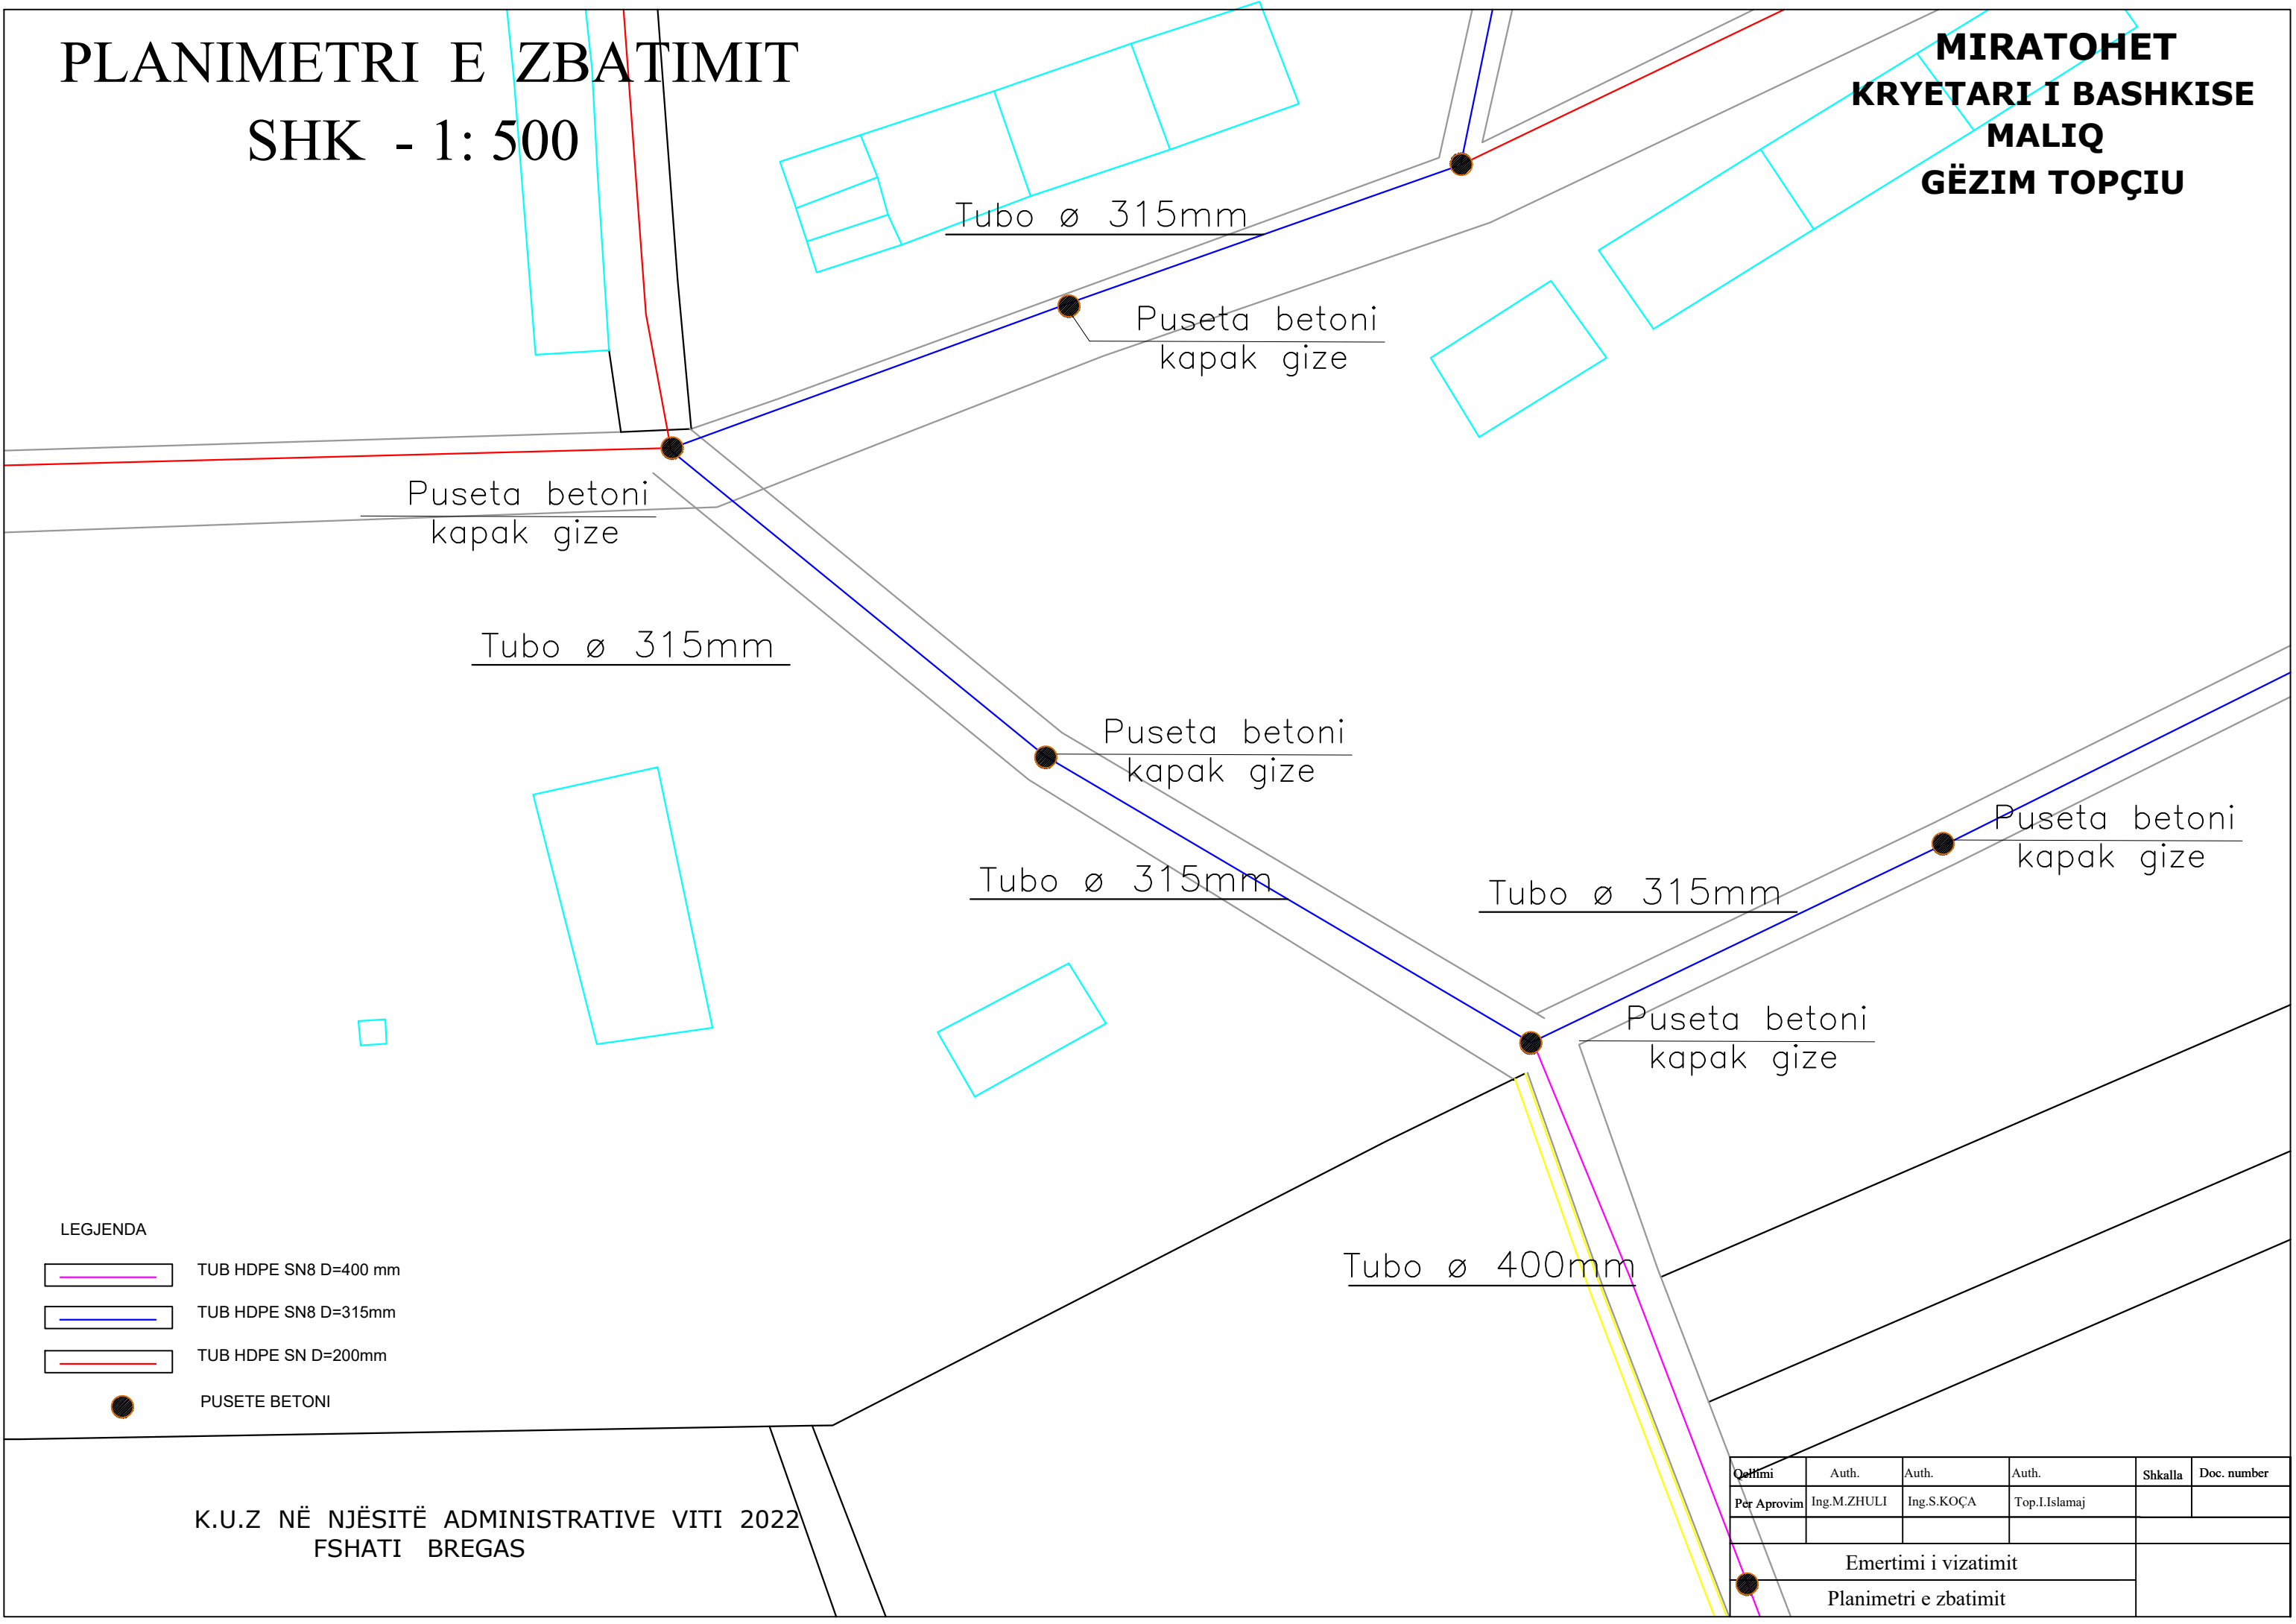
PLANIMETRI E ZBATIMIT
SHK - 1: 500

MIRATOHET
KRYETARI I BASHKISE
MALIQ
GËZIM TOPÇIU

Tubo ø 315mm

Puseta betoni
kapak gize

Puseta betoni
kapak gize

Tubo ø 315mm

Puseta betoni
kapak gize

Tubo ø 315mm

Puseta betoni
kapak gize

Tubo ø 315mm

Puseta betoni
kapak gize

Tubo ø 400mm

LEGJENDA

TUB HDPE SN8 D=400 mm

TUB HDPE SN8 D=315mm

TUB HDPE SN D=200mm

PUSETE BETONI

K.U.Z NË NJËSITË ADMINISTRATIVE VITI 2022
FSHATI BREGAS

| Qellimi | Auth. | Auth. | Auth. | Shkalla | Doc. number |
|---|---|---|---|---|---|
| Per Aprovim | Ing.M.ZHULI | Ing.S.KOÇA | Top.I.Islamaj | | |

Emertimi i vizatimit
Planimetri e zbatimit